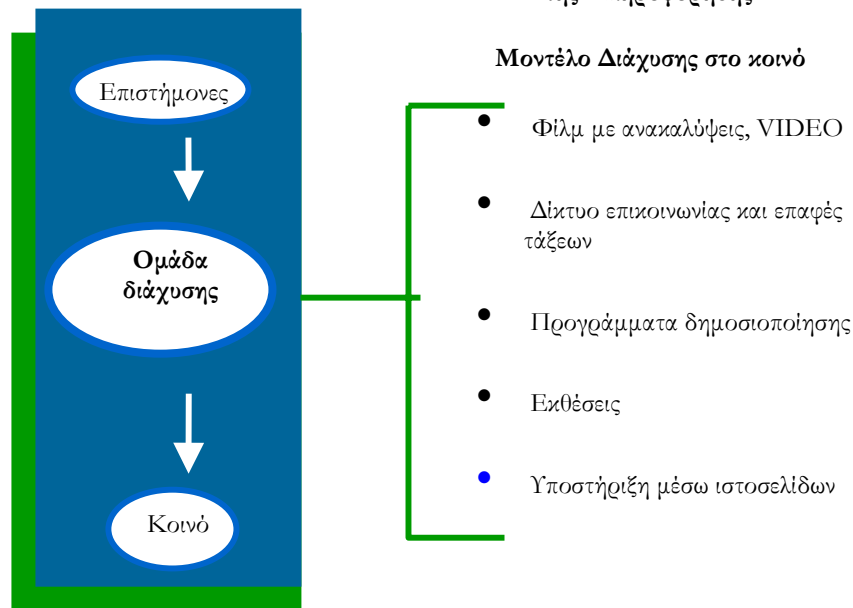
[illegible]

Μοντέλο Διάχυσης στο κοινό

Επιστήμονες

Ομάδα διάχυσης

Κοινό

- Φίλμ με ανακαλύψεις, VIDEO
- Δίκτυο επικοινωνίας και επαφές τάξεων
- Προγράμματα δημοσιοποίησης
- Εκθέσεις
- Υποστήριξη μέσω ιστοσελίδων